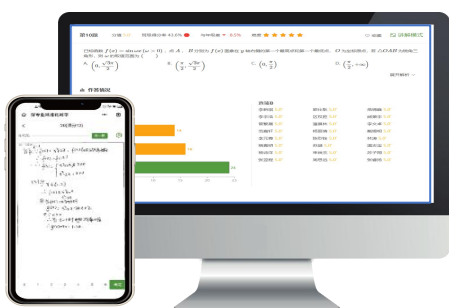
第10题

已知函数 $f(x)=\sin\omega x\ (\omega>0)$，点 A，B 分别为 f(x) 图象在 y 轴右侧的第一个最高点和第一个最低点，O 为坐标原点，若 △OAB 为锐角三角形，则 ω 的取值范围为（ ）

A. $\left(0,\frac{\sqrt{3}\pi}{2}\right)$

B. $\left(\frac{\pi}{2},\frac{\sqrt{3}\pi}{2}\right)$

C. $\left(0,\frac{\pi}{2}\right)$

D. $\left(\frac{\pi}{2},+\infty\right)$

作答情况

详解模式